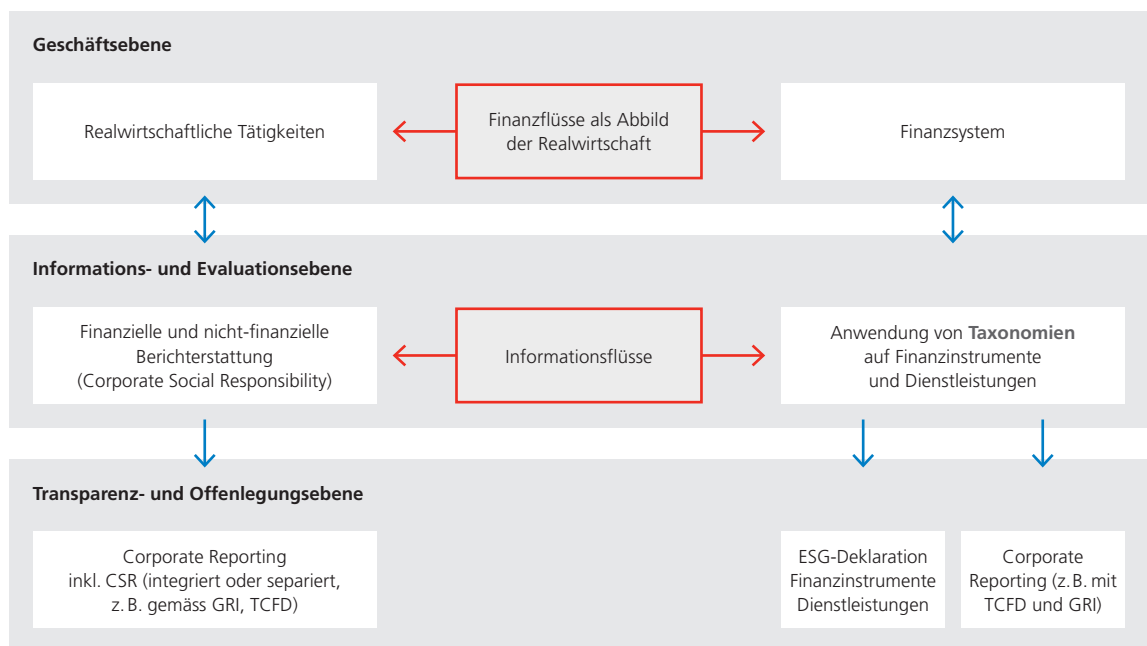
Geschäftsebene

Realwirtschaftliche Tätigkeiten

Finanzflüsse als Abbild der Realwirtschaft

Finanzsystem

Informations- und Evaluationsebene

Finanzielle und nicht-finanzielle Berichterstattung (Corporate Social Responsibility)

Informationsflüsse

Anwendung von Taxonomien auf Finanzinstrumente und Dienstleistungen

Transparenz- und Offenlegungsebene

Corporate Reporting inkl. CSR (integriert oder separiert, z. B. gemäss GRI, TCFD)

ESG-Deklaration Finanzinstrumente Dienstleistungen

Corporate Reporting (z. B. mit TCFD und GRI)